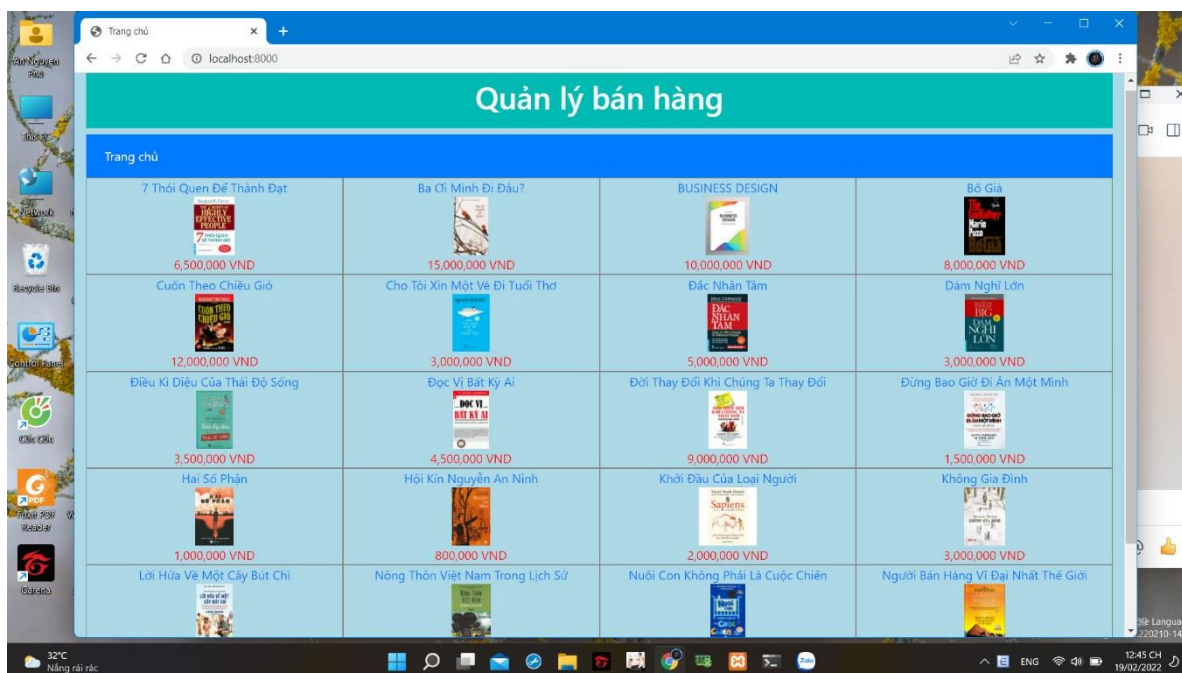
Trang chủ
localhost:8000

Quản lý bán hàng

Trang chủ

| 7 Thói Quen Để Thành Đạt | Ba Ơi Mình Đi Đâu? | BUSINESS DESIGN | Bố Già |
|---|---|---|---|
| 6,500,000 VND | 15,000,000 VND | 10,000,000 VND | 8,000,000 VND |
| Cuốn Theo Chiều Gió | Cho Tôi Xin Một Vé Đi Tuổi Thơ | Đắc Nhân Tâm | Dám Nghĩ Lớn |
| 12,000,000 VND | 3,000,000 VND | 5,000,000 VND | 3,000,000 VND |
| Điều Kì Diệu Của Thái Độ Sống | Đọc Vị Bất Kỳ Ai | Đổi Thay Đổi Khi Chúng Ta Thay Đổi | Đừng Bao Giờ Đi Ăn Một Mình |
| 3,500,000 VND | 4,500,000 VND | 9,000,000 VND | 1,500,000 VND |
| Hai Số Phận | Hội Kín Nguyễn An Ninh | Khởi Đầu Của Loài Người | Không Gia Đình |
| 1,000,000 VND | 800,000 VND | 2,000,000 VND | 3,000,000 VND |
| Lời Hứa Về Một Cây Bút Chì | Nông Thôn Việt Nam Trong Lịch Sử | Nuôi Con Không Phải Là Cuộc Chiến | Người Bán Hàng Vĩ Đại Nhất Thế Giới |

An Nguyen Phu
This PC
Network
Recycle Bin
Control Panel
Cốc Cốc
Foxit PDF Reader
Garena
32°C
Nắng rải rác
ENG
12:45 CH
19/02/2022